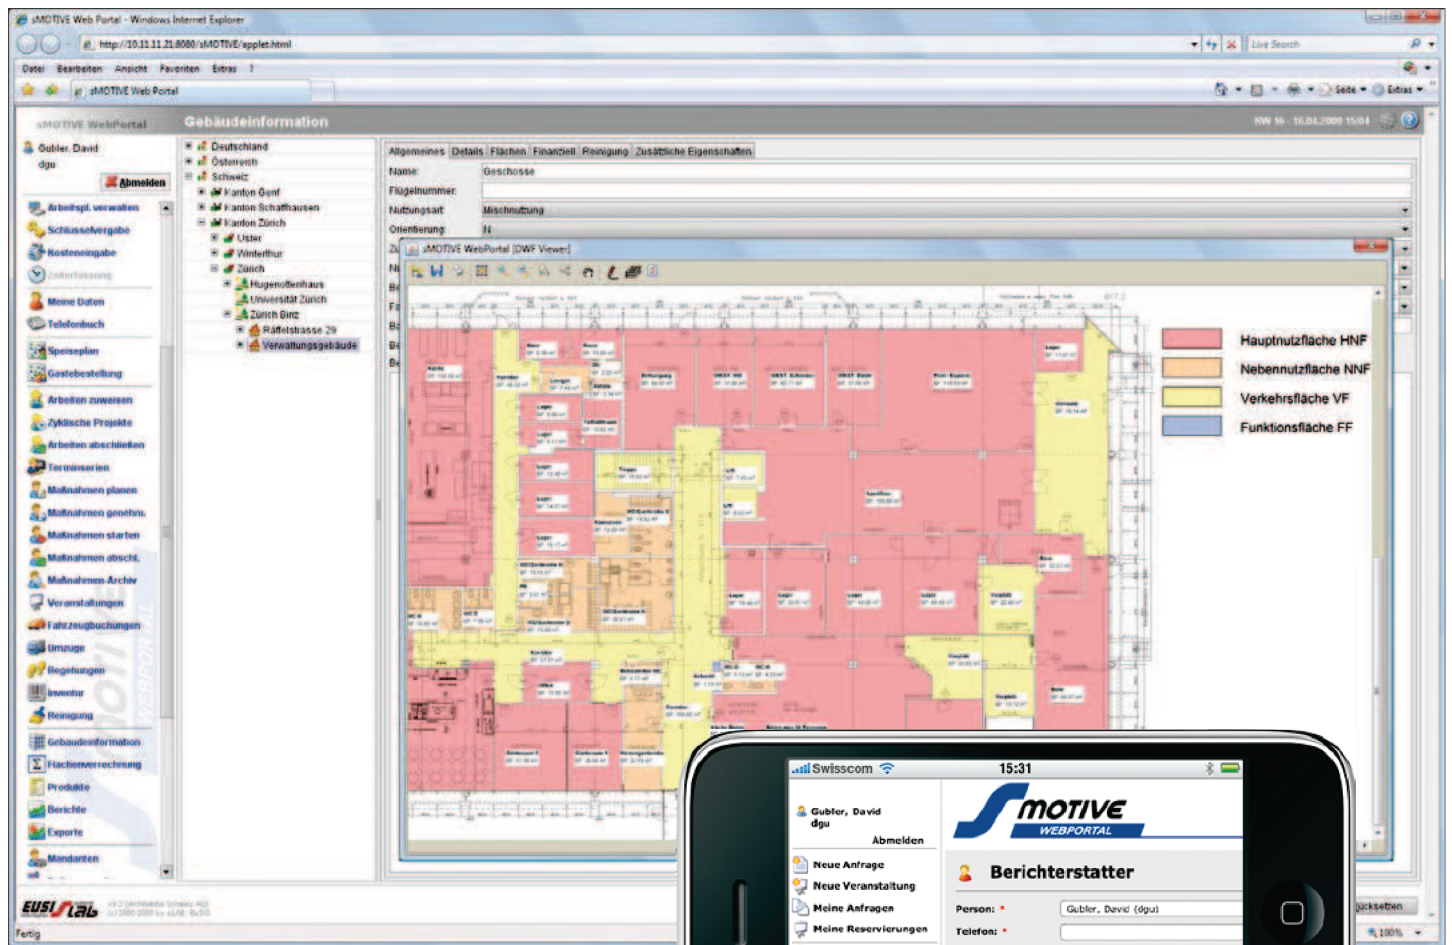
sMOTIVE Web Portal - Windows Internet Explorer

http://10.11.11.21:8080/sMOTIVE/applet.html

Live Search

Datei Bearbeiten Ansicht Favoriten Extras ?

sMOTIVE Web Portal

Seite Extras

sMOTIVE WebPortal

Gebäudeinformation

KW 16 · 16.04.2009 15:04

Gubler, David
dgu

Abmelden

Arbeitspl. verwalten
Schlüsselvergabe
Kosteneingabe
Zeiterfassung
Meine Daten
Telefonbuch
Speiseplan
Gastebestellung
Arbeiten zuweisen
Zyklische Projekte
Arbeiten abschliessen
Terminserien
Maßnahmen planen
Maßnahmen genehm.
Maßnahmen starten
Maßnahmen abschl.
Maßnahmen-Archiv
Veranstaltungen
Fahrzeugbuchungen
Umzuge
Begehungen
Inventur
Reinigung
Gebaudeinformation
Flachenverrechnung
Produkte
Berichte
Exporte
Mandanten

Deutschland
Österreich
Schweiz
Kanton Genf
Kanton Schaffhausen
Kanton Zürich
Uster
Winterthur
Zürich
Hugenottenhaus
Universität Zürich
Zürich Binz
Räffelstrasse 29
Verwaltungsgebäude

Allgemeines | Details | Flächen | Finanziell | Reinigung | Zusätzliche Eigenschaften

Name: Geschosse
Flügelnummer:
Nutzungsart: Mischnutzung
Orientierung: N

sMOTIVE WebPortal [DWF Viewer]

Hauptnutzfläche HNF
Nebennutzfläche NNF
Verkehrsfläche VF
Funktionsfläche FF

EUSI lab

Fertig

ücksetzen

100%

Swisscom 15:31

Gubler, David
dgu

Abmelden

Neue Anfrage
Neue Veranstaltung
Meine Anfragen
Meine Reservierungen

MOTIVE
WEBPORTAL

Berichterstatter

Person: *
Gubler, David (dgu)
Telefon: *